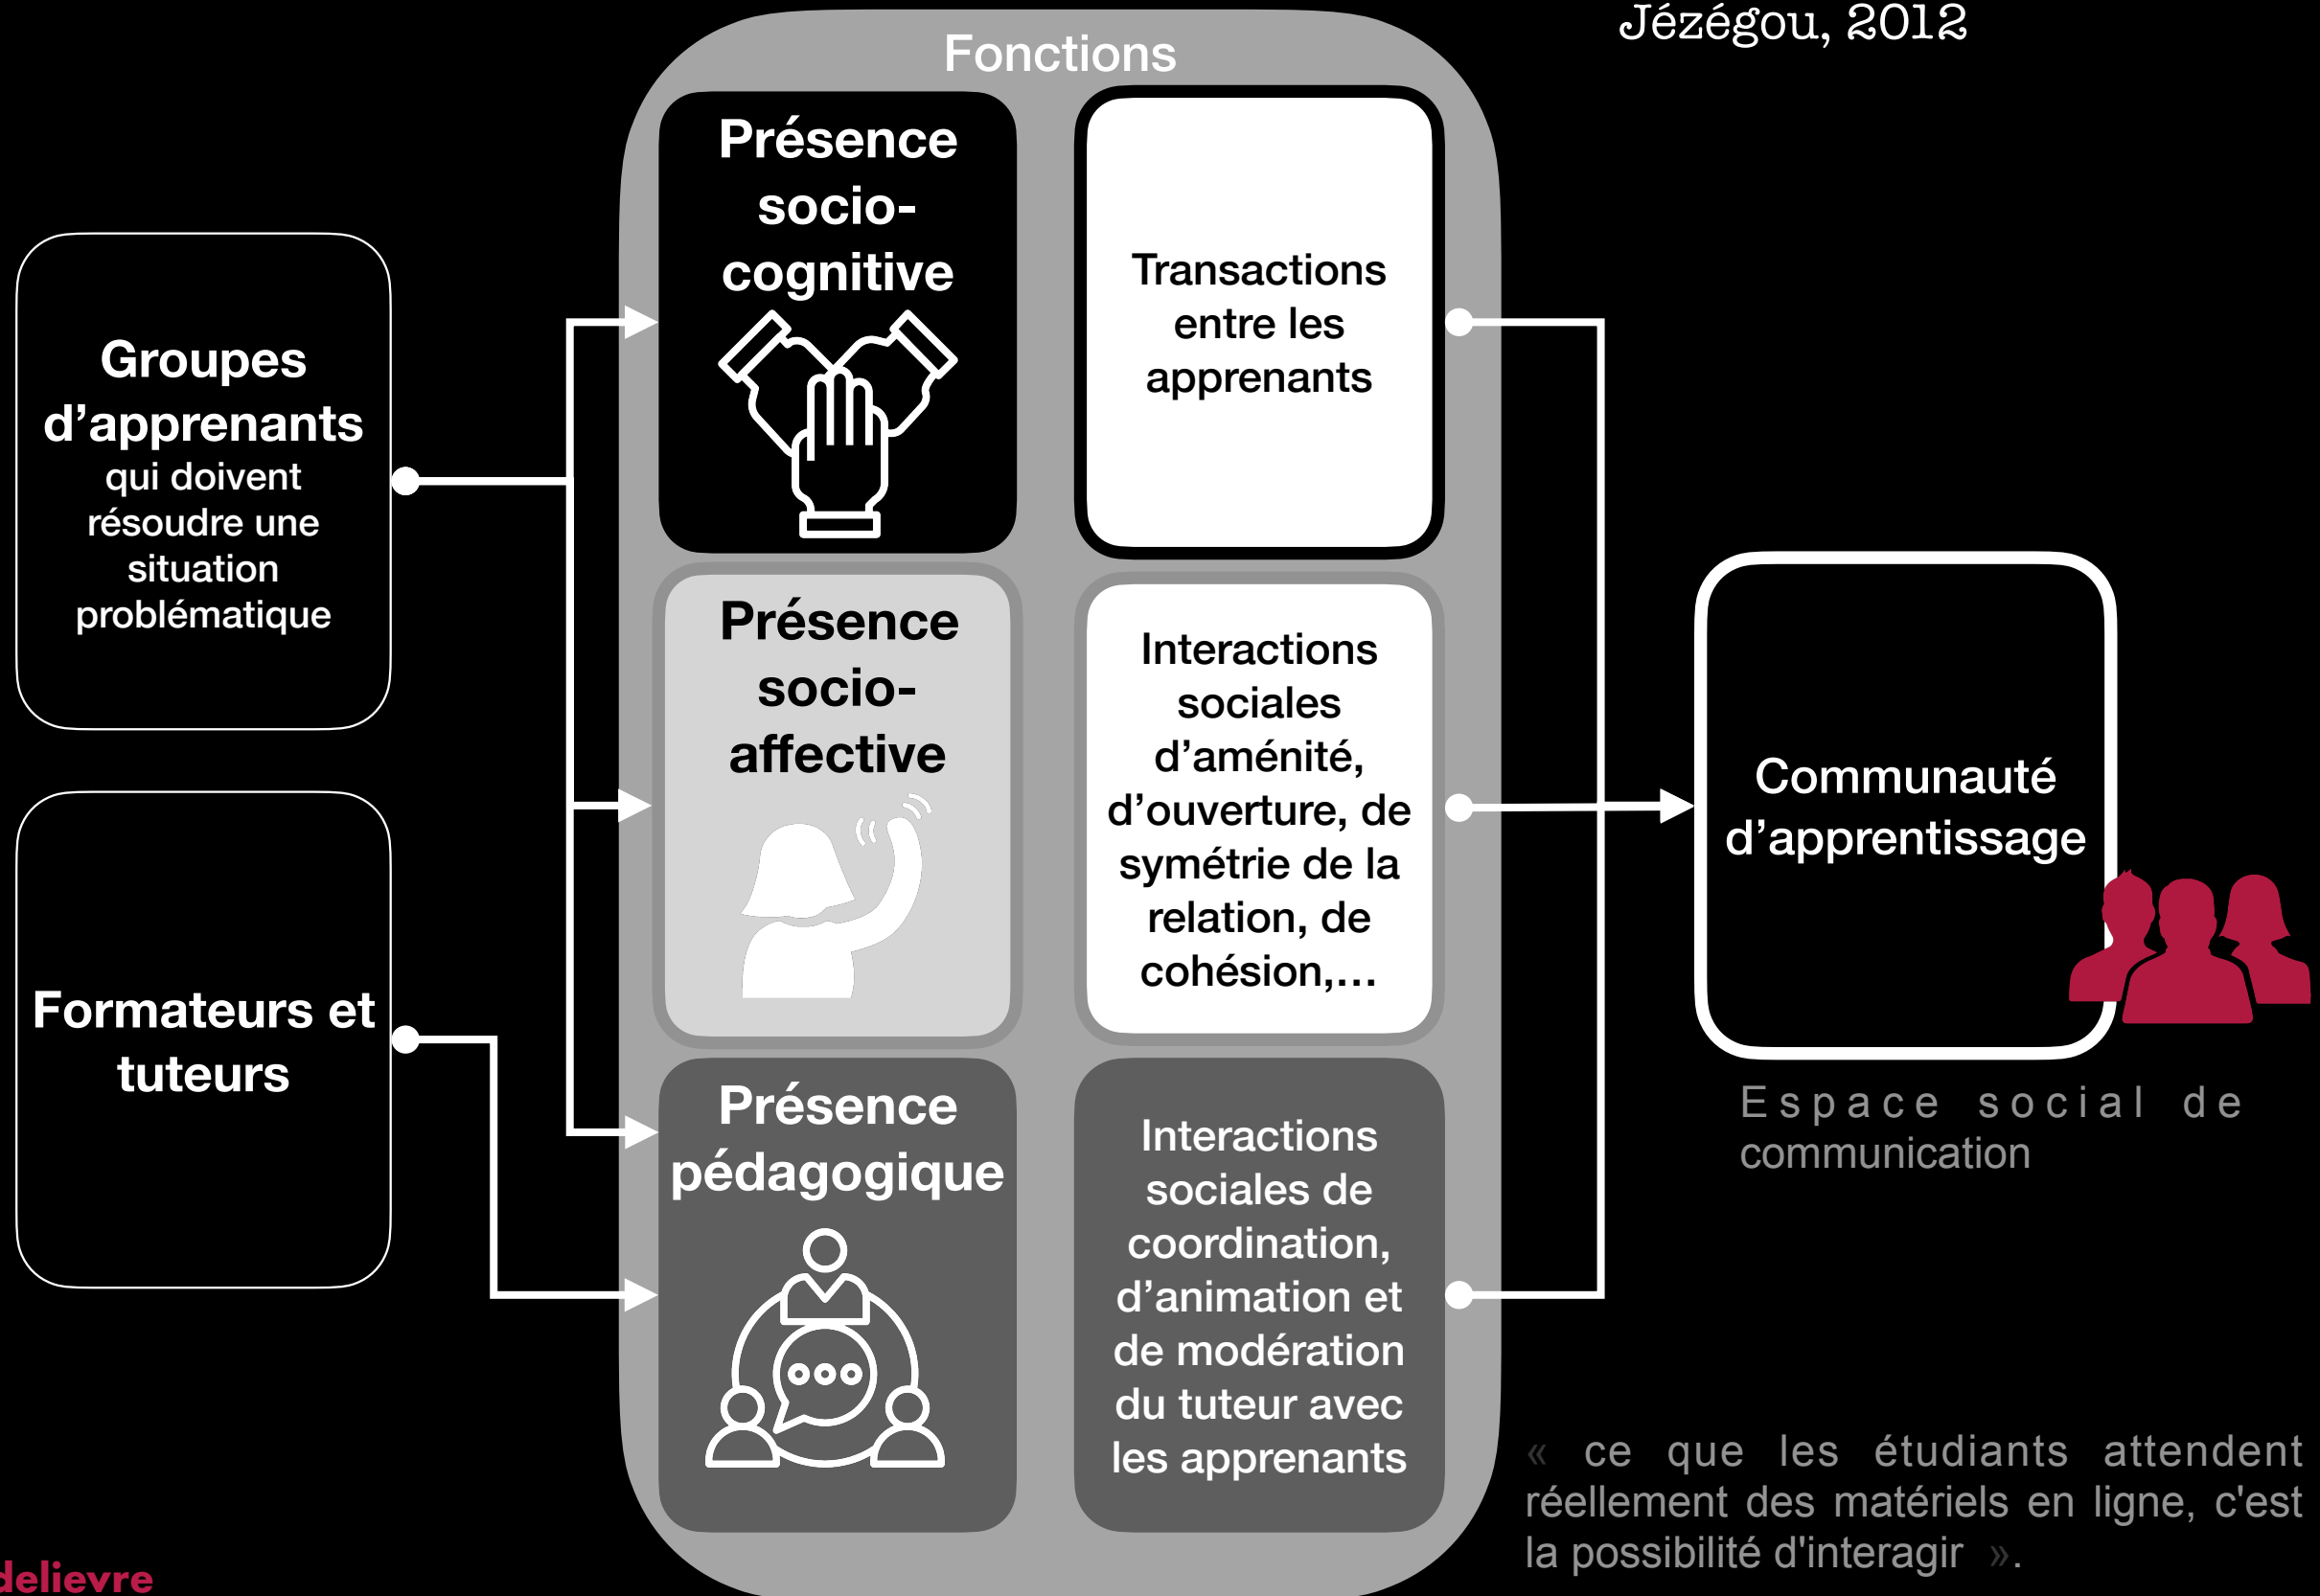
Jézégou, 2012

Fonctions

Groupes d'apprenants qui doivent résoudre une situation problématique

Formateurs et tuteurs

Présence socio-cognitive

Transactions entre les apprenants

Présence socio-affective

Interactions sociales d'aménité, d'ouverture, de symétrie de la relation, de cohésion,…

Présence pédagogique

Interactions sociales de coordination, d'animation et de modération du tuteur avec les apprenants

Communauté d'apprentissage

Espace social de communication

« ce que les étudiants attendent réellement des matériels en ligne, c'est la possibilité d'interagir ».

delievre